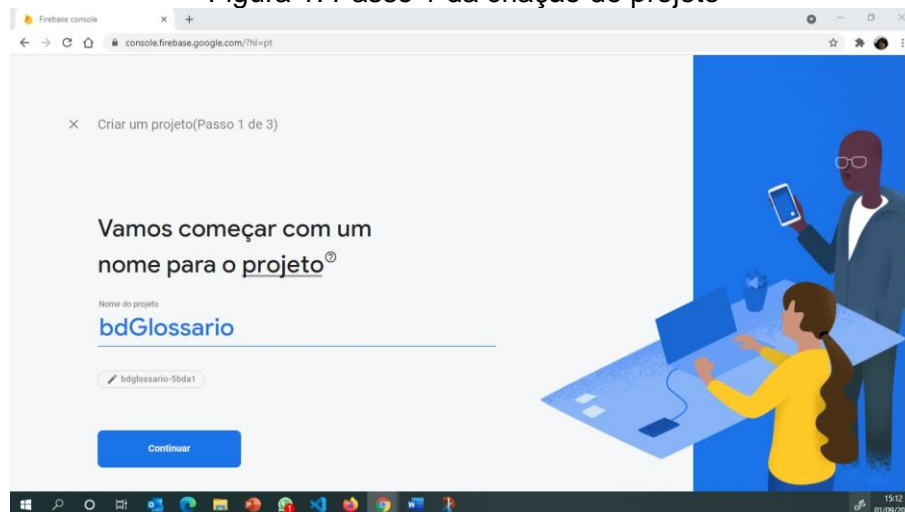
Figura 1: Passo 1 da criação do projeto

Firebase console × +

console.firebase.google.com/?hl=pt

× Criar um projeto(Passo 1 de 3)

Vamos começar com um nome para o projeto

Nome do projeto

bdGlossario

bdglossario-5bda1

Continuar

15:12
01/09/20